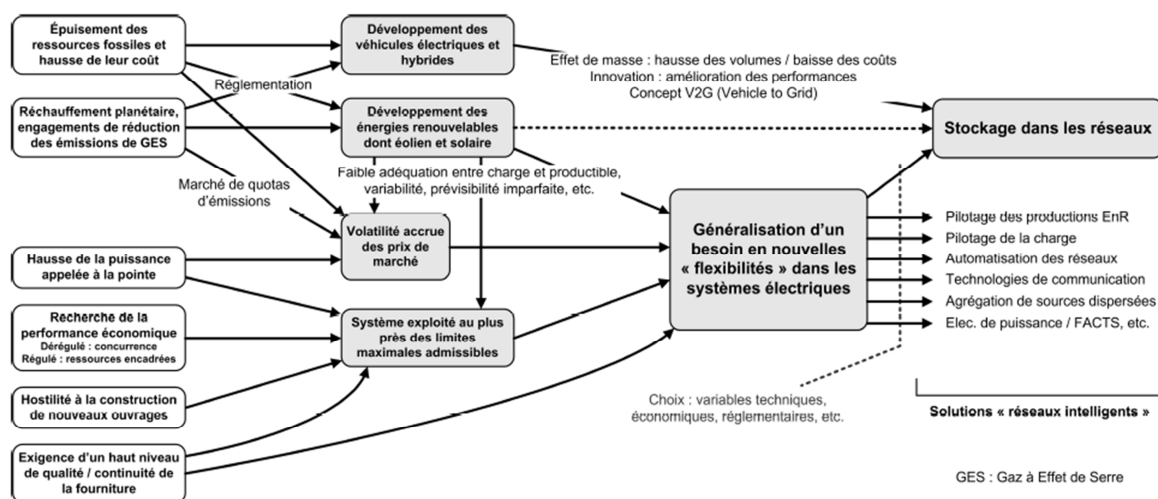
Épuisement des ressources fossiles et hausse de leur coût

Réglementation

Réchauffement planétaire, engagements de réduction des émissions de GES

Marché de quotas d'émissions

Hausse de la puissance appelée à la pointe

Recherche de la performance économique
Dérégulé : concurrence
Régulé : ressources encadrées

Hostilité à la construction de nouveaux ouvrages

Exigence d'un haut niveau de qualité / continuité de la fourniture

Développement des véhicules électriques et hybrides

Effet de masse : hausse des volumes / baisse des coûts
Innovation : amélioration des performances
Concept V2G (Vehicle to Grid)

Développement des énergies renouvelables dont éolien et solaire

Faible adéquation entre charge et productible, variabilité, prévisibilité imparfaite, etc.

Volatilité accrue des prix de marché

Système exploité au plus près des limites maximales admissibles

Stockage dans les réseaux

Généralisation d'un besoin en nouvelles « flexibilités » dans les systèmes électriques

Pilotage des productions EnR
Pilotage de la charge
Automatisation des réseaux
Technologies de communication
Agrégation de sources dispersées
Elec. de puissance / FACTS, etc.

Choix : variables techniques, économiques, réglementaires, etc.

Solutions « réseaux intelligents »

GES : Gaz à Effet de Serre